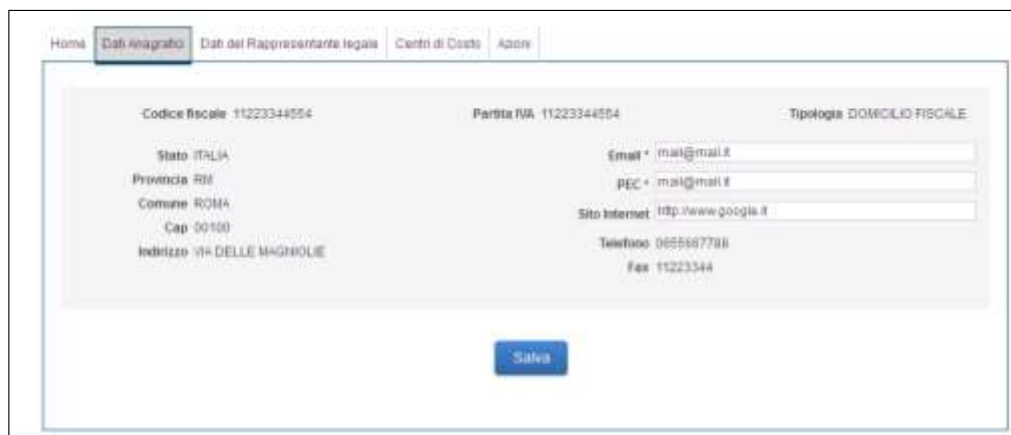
Home | Dati Anagrafici | Dati del Rappresentante legale | Centri di Costo | Azioni

Codice fiscale 11223344554

Partita IVA 11223344554

Tipologia DOMICILIO FISCALE

Stato ITALIA

Provincia RM

Comune ROMA

Cap 00100

Indirizzo VIA DELLE MAGNOLIE

Email * mail@mail.it

PEC * mail@mail.it

Sito Internet http://www.google.it

Telefono 0655667788

Fax 11223344

Salva